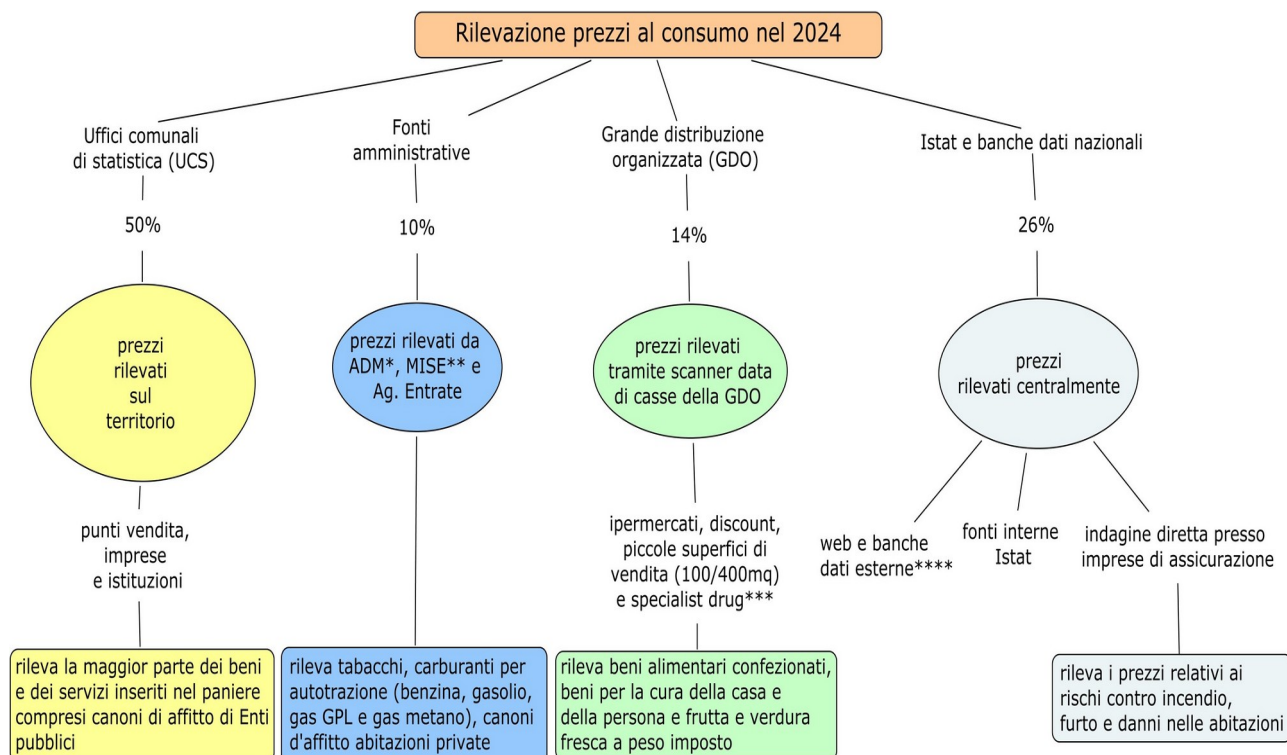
Rilevazione prezzi al consumo nel 2024

Uffici comunali di statistica (UCS)

50%

prezzi rilevati sul territorio

punti vendita, imprese e istituzioni

rileva la maggior parte dei beni e dei servizi inseriti nel paniere compresi canoni di affitto di Enti pubblici

Fonti amministrative

10%

prezzi rilevati da ADM*, MISE** e Ag. Entrate

rileva tabacchi, carburanti per autotrazione (benzina, gasolio, gas GPL e gas metano), canoni d'affitto abitazioni private

Grande distribuzione organizzata (GDO)

14%

prezzi rilevati tramite scanner data di casse della GDO

ipermercati, discount, piccole superfici di vendita (100/400mq) e specialist drug***

rileva beni alimentari confezionati, beni per la cura della casa e della persona e frutta e verdura fresca a peso imposto

Istat e banche dati nazionali

26%

prezzi rilevati centralmente

web e banche dati esterne****

fonti interne Istat

indagine diretta presso imprese di assicurazione

rileva i prezzi relativi ai rischi contro incendio, furto e danni nelle abitazioni